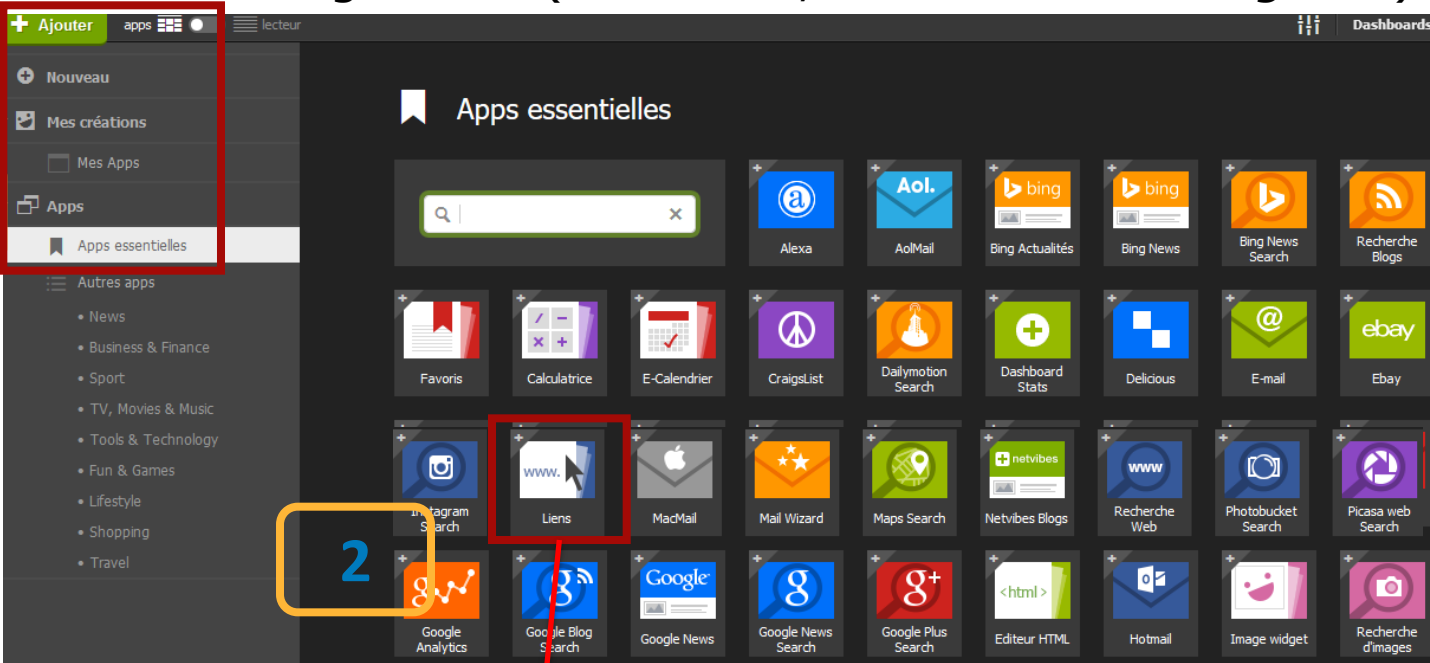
Ajouter apps lecteur Dashboards

Nouveau

Mes créations

Mes Apps

Apps

Apps essentielles

Autres apps

• News

• Business & Finance

• Sport

• TV, Movies & Music

• Tools & Technology

• Fun & Games

• Lifestyle

• Shopping

• Travel

2

Apps essentielles

Aol.

Alexa

AolMail

bing

Bing Actualités

bing

Bing News

Bing News Search

Recherche Blogs

Favoris

Calculatrice

E-Calendrier

CraigsList

Dailymotion Search

Dashboard Stats

Delicious

E-mail

ebay

Ebay

Instagram Search

www.

Liens

MacMail

Mail Wizard

Maps Search

netvibes

Netvibes Blogs

www

Recherche Web

Photobucket Search

Picasa web Search

Google Analytics

Google Blog Search

Google

Google News

Google News Search

Google Plus Search

<html>

Editeur HTML

Hotmail

Image widget

Recherche d'images